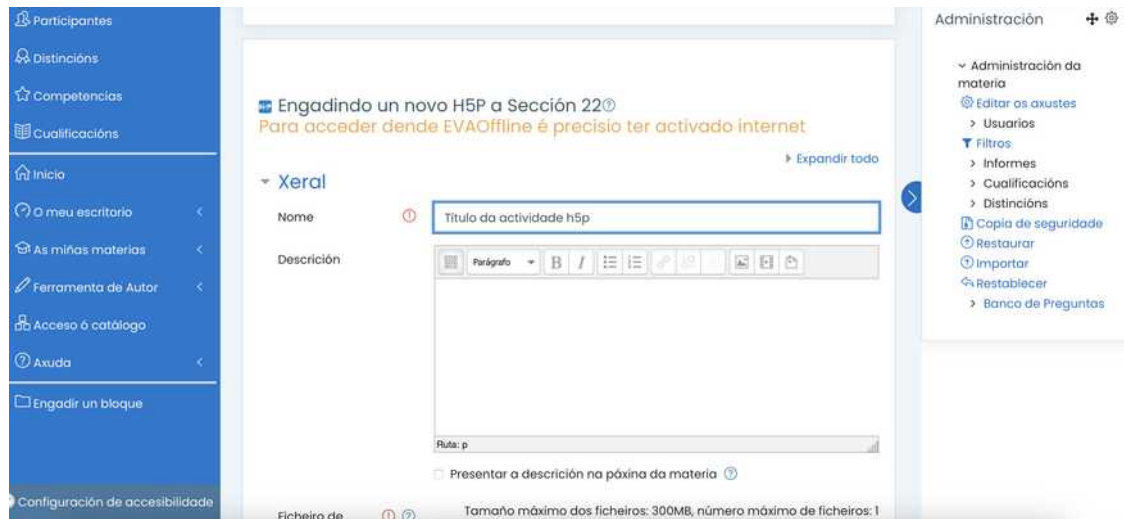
Participantes
Distincións
Competencias
Cualificacións
Inicio
O meu escritorio
As miñas materias
Ferramenta de Autor
Acceso ó catálogo
Axuda
Engadir un bloque
Configuración de accesibilidade

Engadindo un novo H5P a Sección 22
Para acceder dende EVAOffline é preciso ter activado internet

Expandir todo

Xeral

Nome
Título da actividade h5p

Descrición
Parágrafo

Ruta: p

Presentar a descrición na páxina da materia

Ficheiro de
Tamaño máximo dos ficheiros: 300MB, número máximo de ficheiros: 1

Administración

Administración da materia
Editar os axustes
Usuarios
Filtros
Informes
Cualificacións
Distincións
Copia de seguridade
Restaurar
Importar
Restablecer
Banco de Preguntas